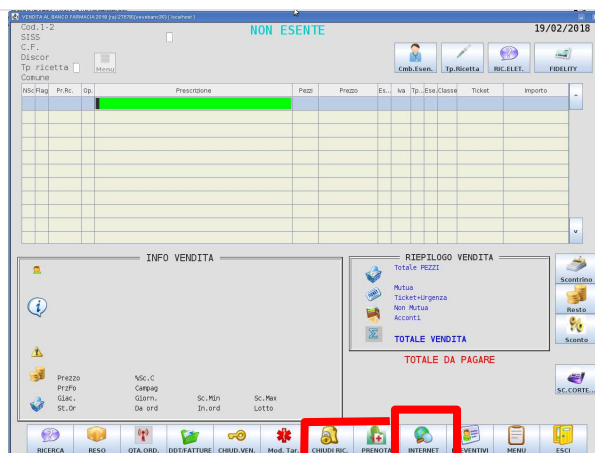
VENDITA AL BANCO FARMACIA 2018 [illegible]

Cod.1-2
SISS
C.F.
Discor
Tp ricetta
Comune

Menu

NON ESENTE

19/02/2018

Cmb.Esen.
Tp.Ricetta
RIC.ELET.
FIDELITY

| NSc | Flag | Pr.Rc. | Gp. | Prescrizione | Pezzi | Prezzo | Es.. | Iva | Tp.. | Ese. | Classe | Ticket | Importo |
|---|---|---|---|---|---|---|---|---|---|---|---|---|---|

INFO VENDITA

Prezzo
PrzFo
Giac.
St.Or

%Sc.C
Campag
Giorn.
Da ord

Sc.Min
In.ord

Sc.Max
Lotto

RIEPILOGO VENDITA

Totale PEZZI

Mutua
Ticket+Urgenza
Non Mutua
Acconti

TOTALE VENDITA

TOTALE DA PAGARE

Scontrino
Resto
Sconto
SC.CORTE...

RICERCA
RESO
QTA.ORD.
DDT/FATTURE
CHIUD.VEN.
Mod. Tar.
CHIUDI RIC.
PRENOTA
INTERNET
PREVENTIVI
MENU
ESCI